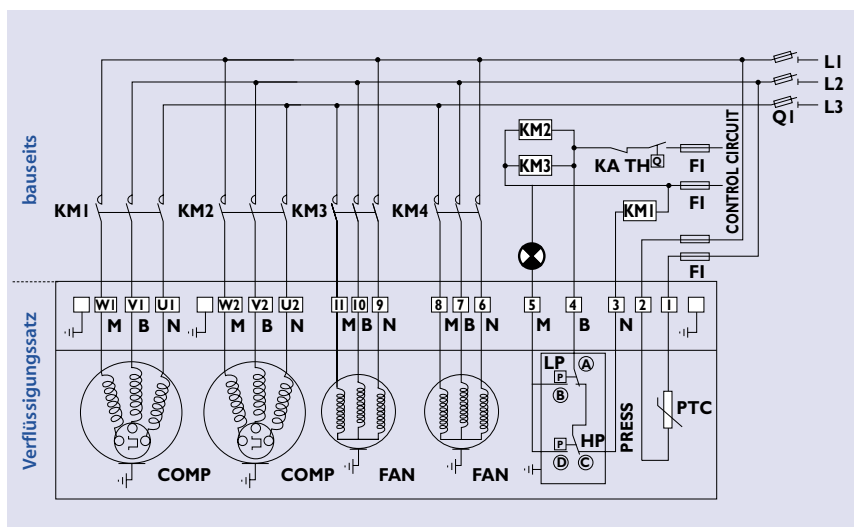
L1
L2
L3
Q1
bauseits
KM2
KM3
KA TH
Q
F1
F1
KM1
CONTROL CIRCUIT
F1
KM1
KM2
KM3
KM4
Verflüssigungssatz
W1 V1 U1
M B N
W2 V2 U2
M B N
11 10 9
M B N
8 7 6
M B N
5
M
4
B
3
N
2
1
LP
P
A
B
P
HP
D
C
PRESS
PTC
COMP
COMP
FAN
FAN